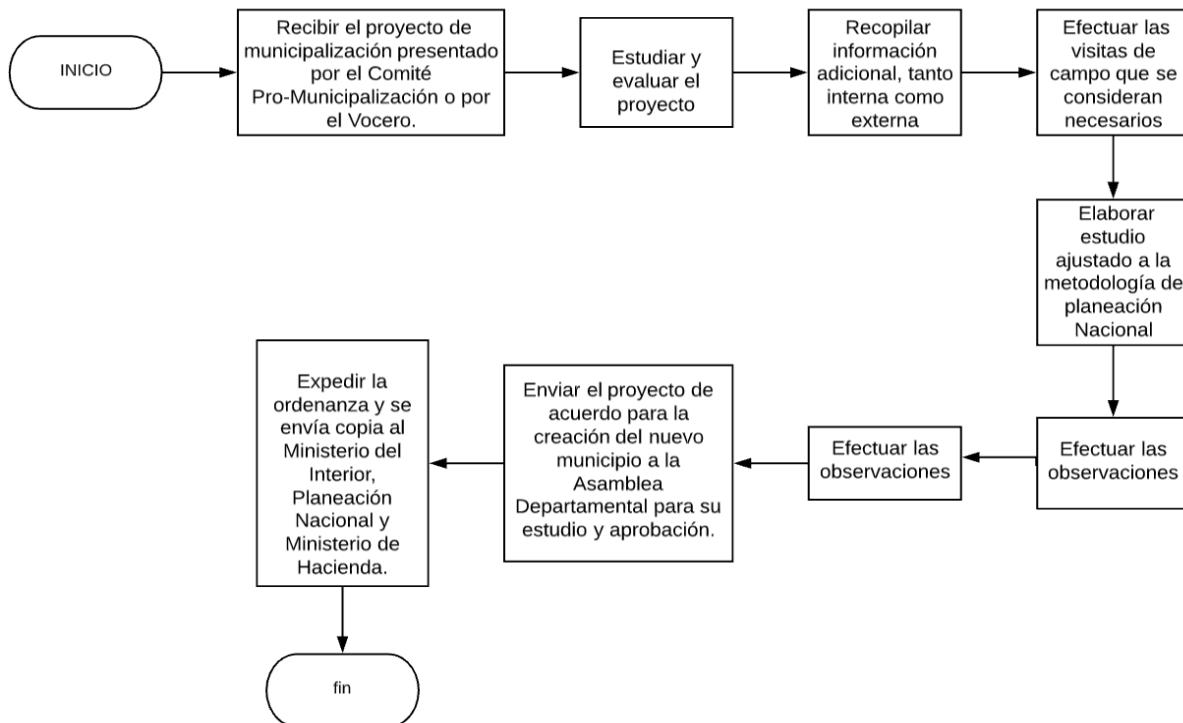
INICIO

Recibir el proyecto de municipalización presentado por el Comité Pro-Municipalización o por el Vocero.

Estudiar y evaluar el proyecto

Recopilar información adicional, tanto interna como externa

Efectuar las visitas de campo que se consideran necesarios

Elaborar estudio ajustado a la metodología de planeación Nacional

Efectuar las observaciones

Efectuar las observaciones

Enviar el proyecto de acuerdo para la creación del nuevo municipio a la Asamblea Departamental para su estudio y aprobación.

Expedir la ordenanza y se envía copia al Ministerio del Interior, Planeación Nacional y Ministerio de Hacienda.

fin